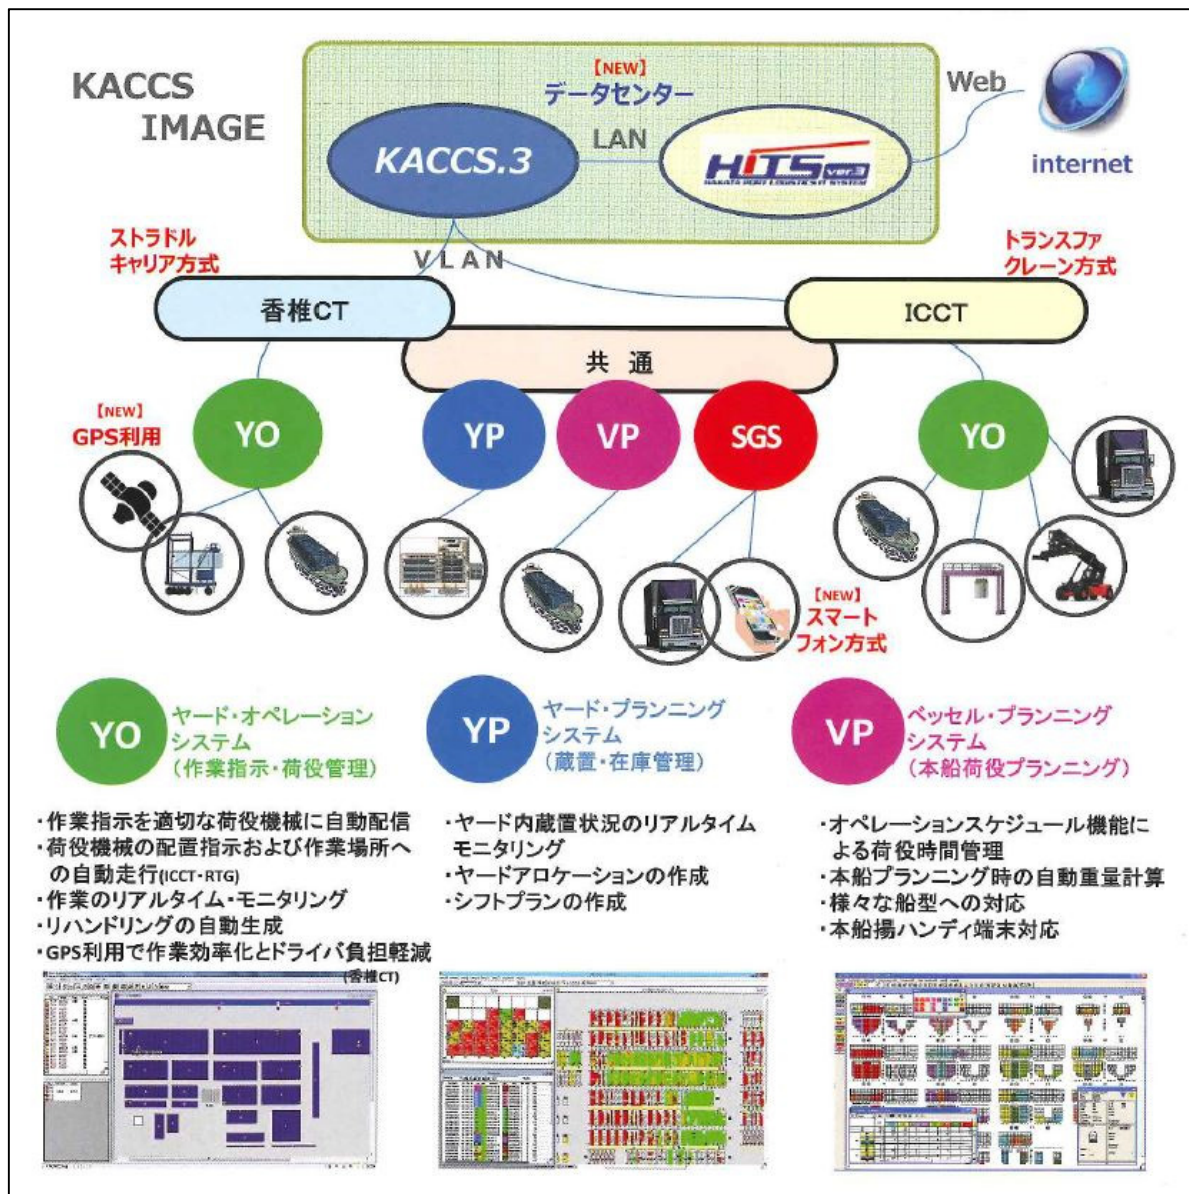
KACCS IMAGE

【NEW】
データセンター

KACCS.3

LAN

HiTS ver.3
HAKATA PORT LOGISTICS IT SYSTEM

Web

internet

ストラドルキャリア方式

VLAN

トランスファクレーン方式

香椎CT

ICCT

共通

【NEW】
GPS利用

YO

YP

VP

SGS

YO

【NEW】
スマートフォン方式

YO ヤード・オペレーションシステム（作業指示・荷役管理）

YP ヤード・プランニングシステム（蔵置・在庫管理）

VP ベッセル・プランニングシステム（本船荷役プランニング）

・作業指示を適切な荷役機械に自動配信
・荷役機械の配置指示および作業場所への自動走行(ICCT・RTG)
・作業のリアルタイム・モニタリング
・リハンドリングの自動生成
・GPS利用で作業効率化とドライバ負担軽減(香椎CT)

・ヤード内蔵置状況のリアルタイムモニタリング
・ヤードアロケーションの作成
・シフトプランの作成

・オペレーションスケジュール機能による荷役時間管理
・本船プランニング時の自動重量計算
・様々な船型への対応
・本船揚ハンディ端末対応